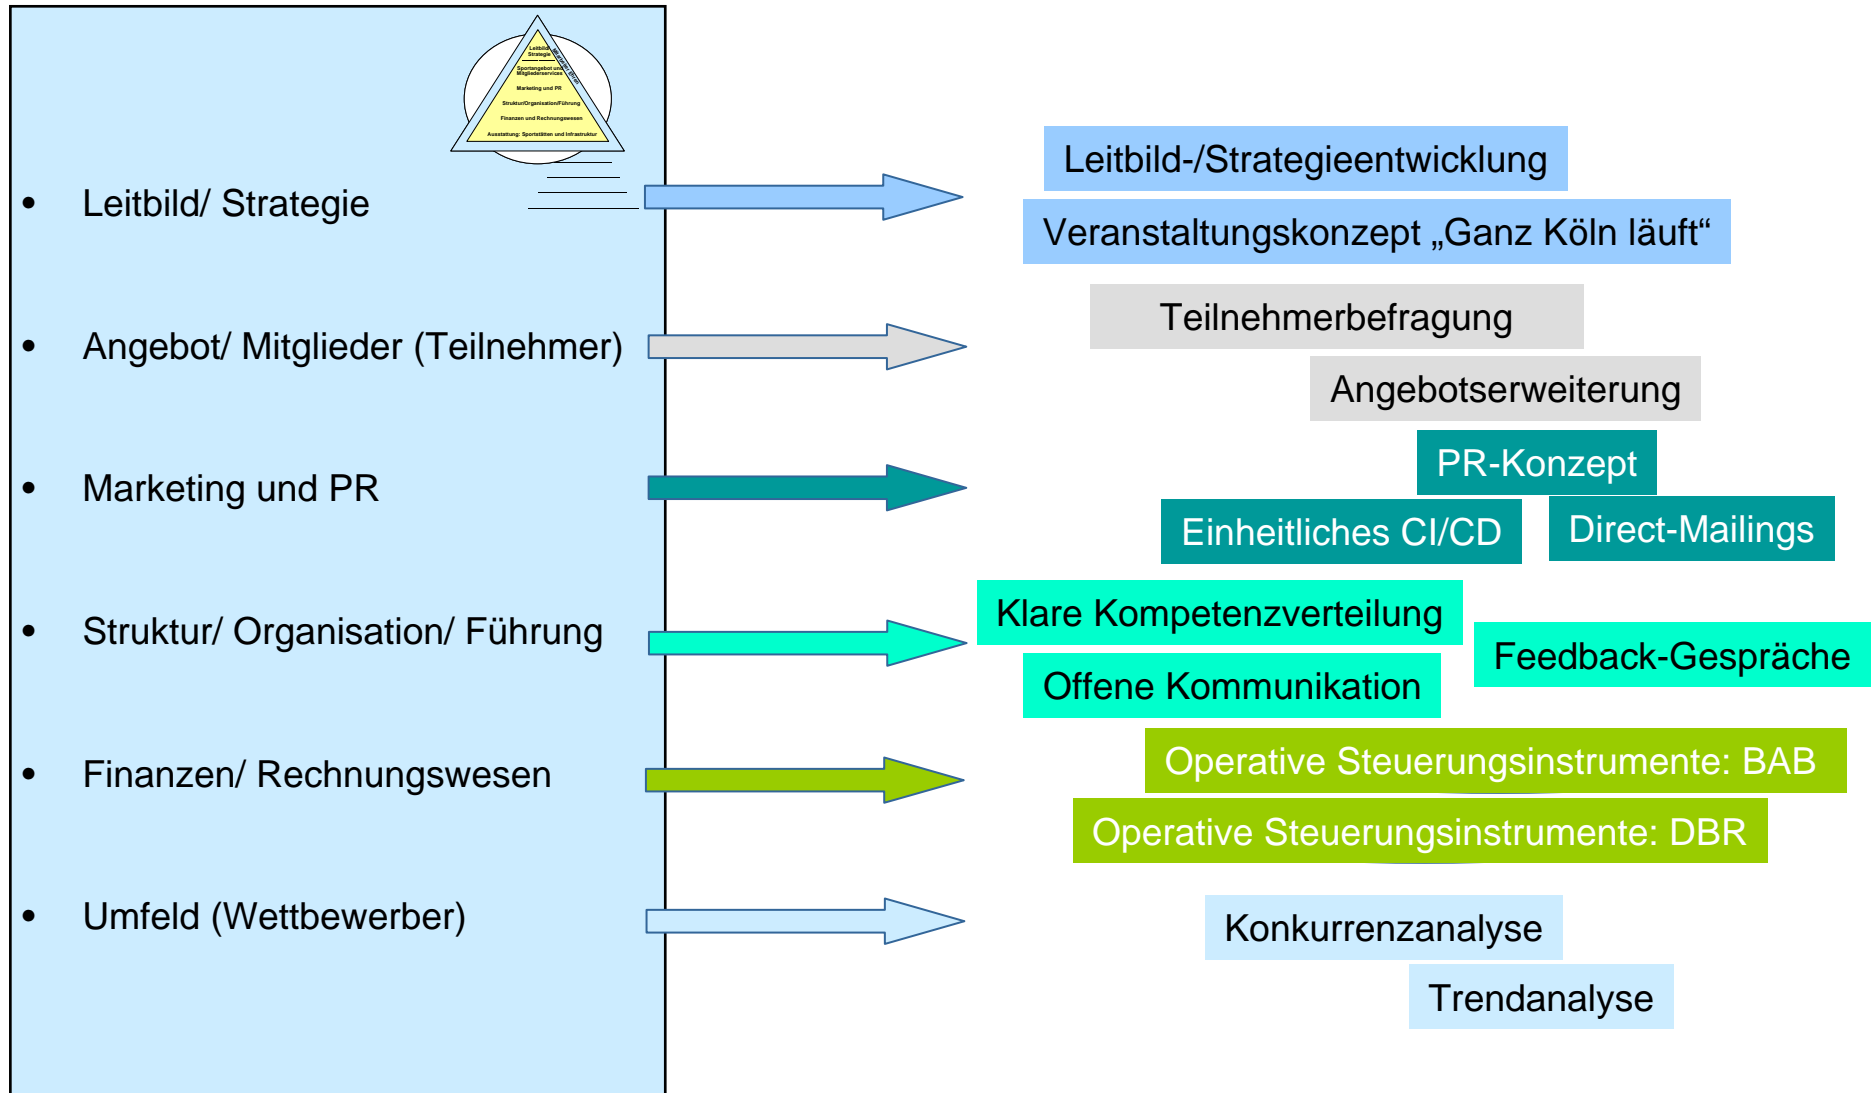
Leitbild/ Strategie
Sportangebot und Mitgliederservices
Marketing und PR
Struktur/Organisation/Führung
Finanzen und Rechnungswesen
Ausstattung: Sportstätten und Infrastruktur
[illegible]

• Leitbild/ Strategie

• Angebot/ Mitglieder (Teilnehmer)

• Marketing und PR

• Struktur/ Organisation/ Führung

• Finanzen/ Rechnungswesen

• Umfeld (Wettbewerber)

Leitbild-/Strategieentwicklung

Veranstaltungskonzept „Ganz Köln läuft“

Teilnehmerbefragung

Angebotserweiterung

PR-Konzept

Einheitliches CI/CD

Direct-Mailings

Klare Kompetenzverteilung

Feedback-Gespräche

Offene Kommunikation

Operative Steuerungsinstrumente: BAB

Operative Steuerungsinstrumente: DBR

Konkurrenzanalyse

Trendanalyse